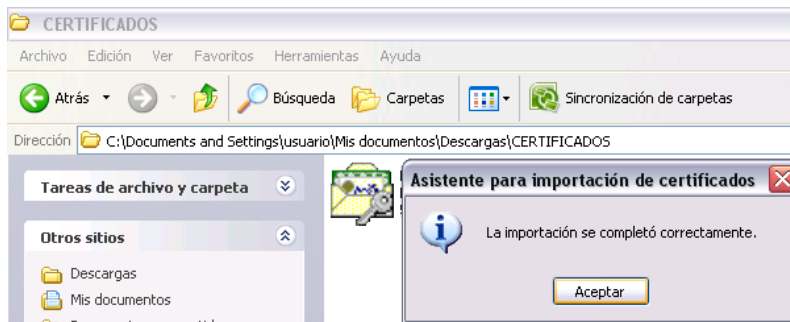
CERTIFICADOS

Archivo Edición Ver Favoritos Herramientas Ayuda

Atrás Búsqueda Carpetas Sincronización de carpetas

Dirección C:\Documents and Settings\usuario\Mis documentos\Descargas\CERTIFICADOS

Tareas de archivo y carpeta

Otros sitios

Descargas

Mis documentos

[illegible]

Asistente para importación de certificados

La importación se completó correctamente.

Aceptar